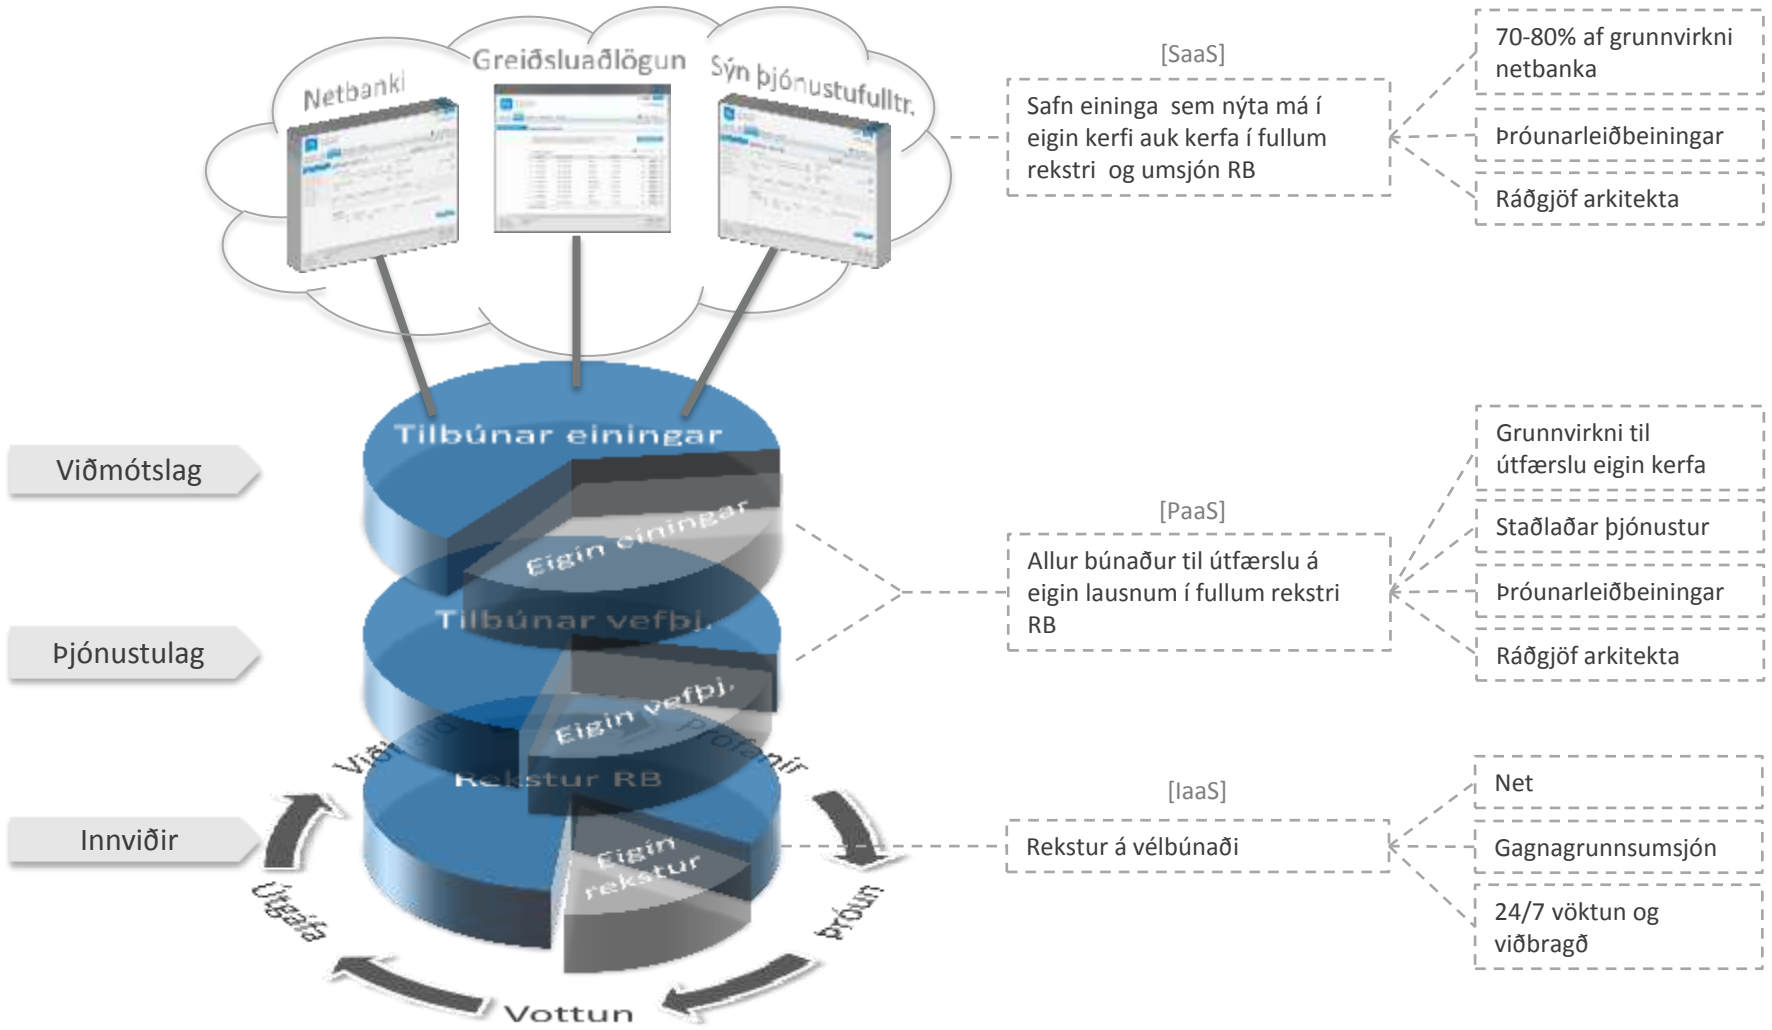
Netbanki

Greiðsluaðlögun

Sýn þjónustufulltr.

[SaaS]

Safn eininga sem nýta má í eigin kerfi auk kerfa í fullum rekstri og umsjón RB

70-80% af grunnvirkni netbanka

Þróunarleiðbeiningar

Ráðgjöf arkitekta

Viðmótslag

Tilbúnar einingar

Eigin einingar

Þjónustulag

Tilbúnar vefþj.

Eigin vefþj.

[PaaS]

Allur búnaður til útfærslu á eigin lausnum í fullum rekstri RB

Grunnvirkni til útfærslu eigin kerfa

Staðlaðar þjónustur

Þróunarleiðbeiningar

Ráðgjöf arkitekta

Viðhald

Prófanir

Rekstur RB

Innviðir

Eigin rekstur

[IaaS]

Rekstur á vélbúnaði

Net

Gagnagrunnsumsjón

24/7 vöktun og viðbragð

Útgáfa

Þróun

Vottun